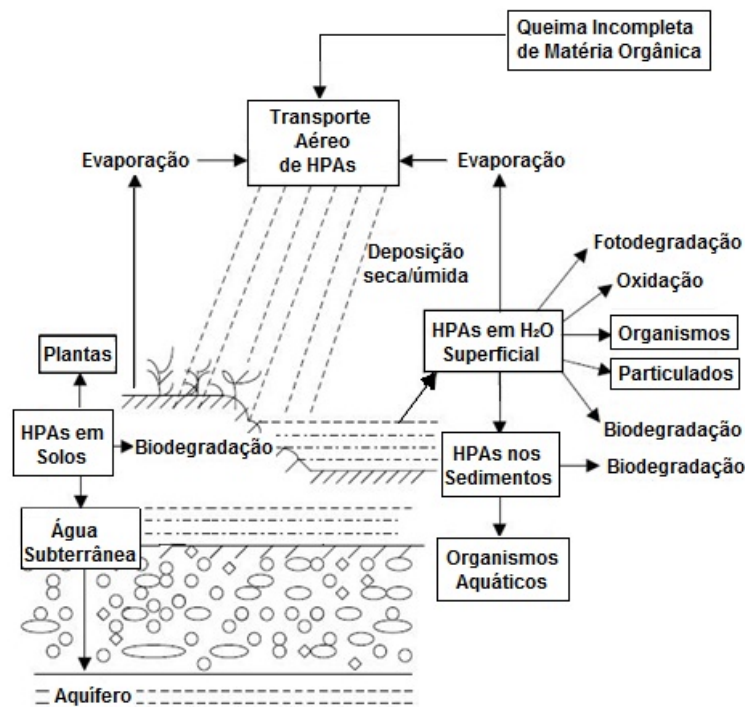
Queima Incompleta de Matéria Orgânica

Transporte Aéreo de HPAs

Evaporação

Evaporação

Deposição seca/úmida

Fotodegradação

Oxidação

HPAs em $H_2O$ Superficial

Organismos

Particulados

Plantas

HPAs em Solos

Biodegradação

Biodegradação

HPAs nos Sedimentos

Biodegradação

Água Subterrânea

Organismos Aquáticos

Aquífero